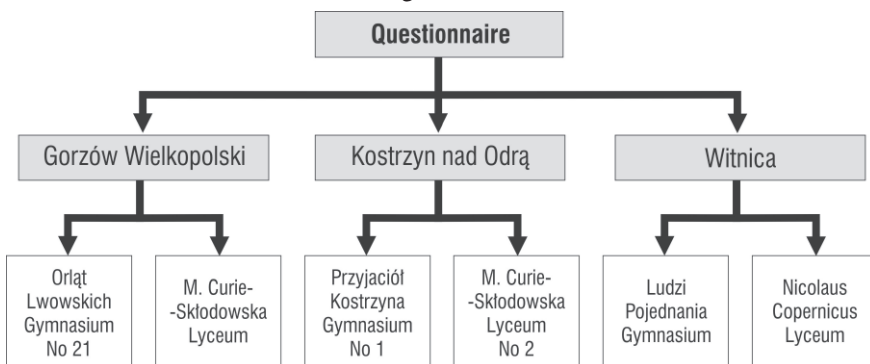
Questionnaire

Gorzów Wielkopolski

Kostrzyn nad Odrą

Witnica

Orląt Lwowskich Gymnasium No 21

M. Curie--Skłodowska Lyceum

Przyjaciół Kostrzyna Gymnasium No 1

M. Curie--Skłodowska Lyceum No 2

Ludzi Pojednania Gymnasium

Nicolaus Copernicus Lyceum